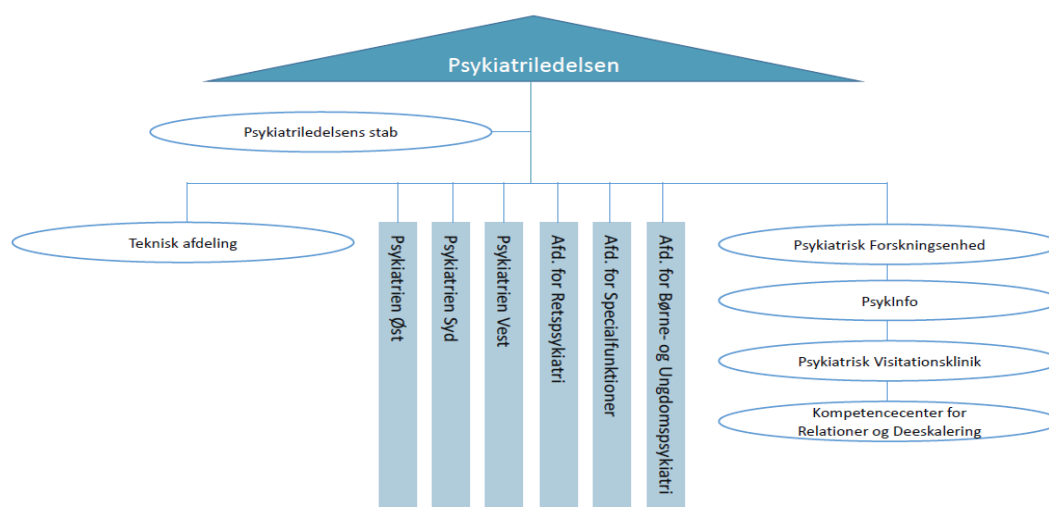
Psykiatriledelsen

Psykiatriledelsens stab

Teknisk afdeling

Psykiatrien Øst

Psykiatrien Syd

Psykiatrien Vest

Afd. for Retspsykiatri

Afd. for Specialfunktioner

Afd. for Børne- og Ungdomspsykiatri

Psykiatrisk Forskningsenhed

PsykInfo

Psykiatrisk Visitationsklinik

Kompetencecenter for Relationer og Deeskalering